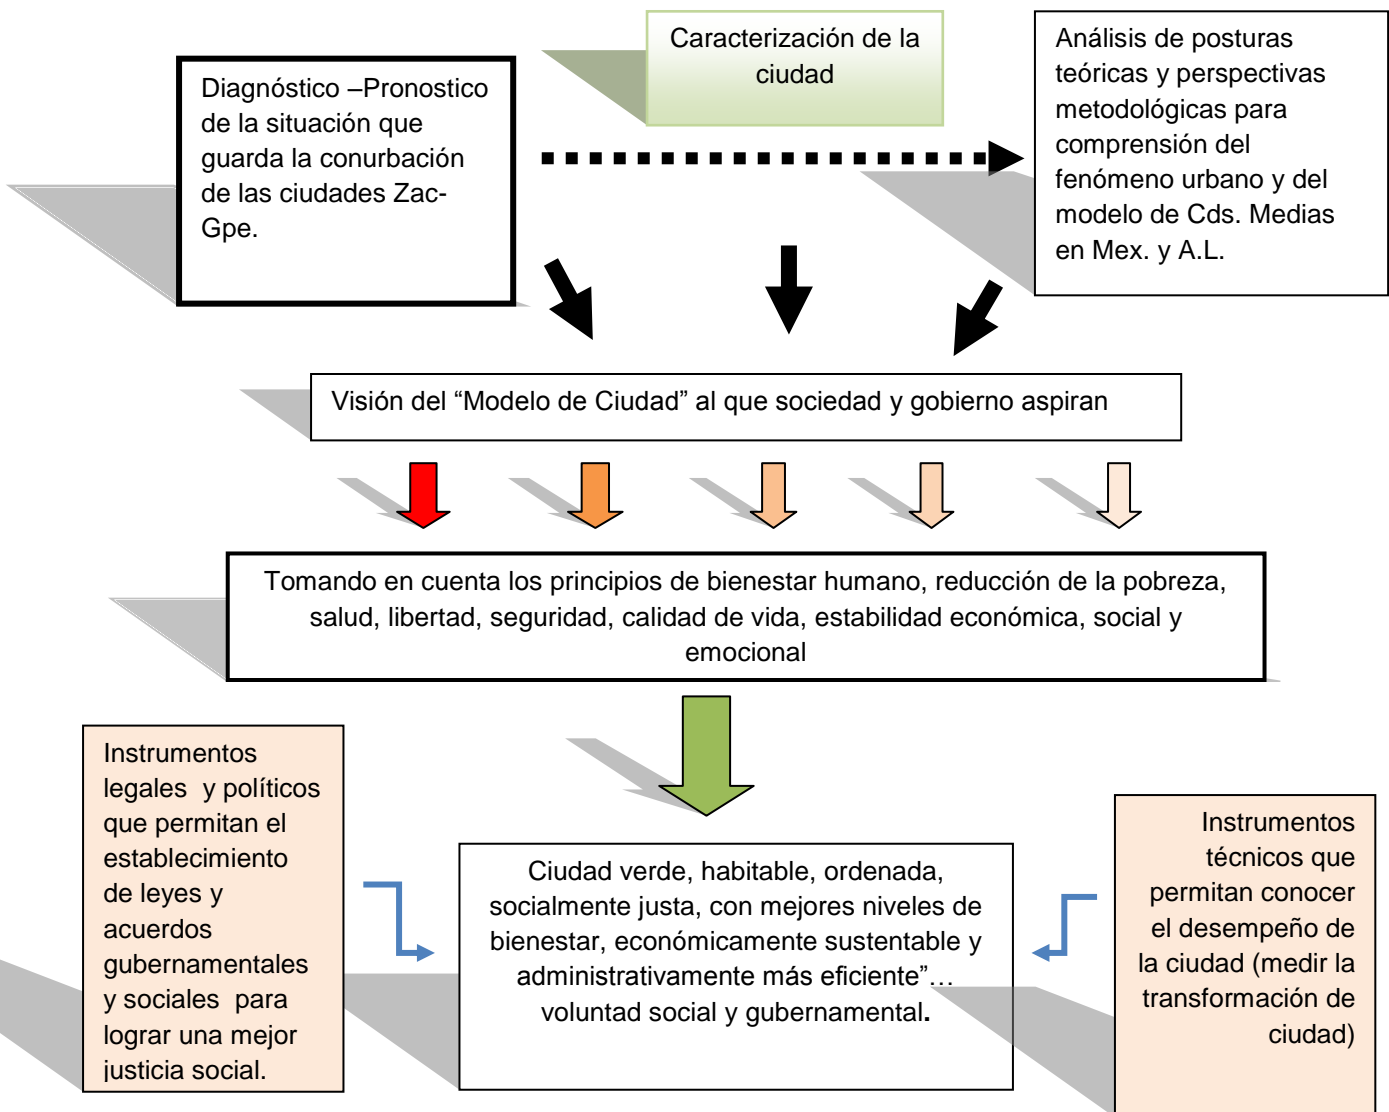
Caracterización de la ciudad

Diagnóstico –Pronostico de la situación que guarda la conurbación de las ciudades Zac-Gpe.

Análisis de posturas teóricas y perspectivas metodológicas para comprensión del fenómeno urbano y del modelo de Cds. Medias en Mex. y A.L.

Visión del “Modelo de Ciudad” al que sociedad y gobierno aspiran

Tomando en cuenta los principios de bienestar humano, reducción de la pobreza, salud, libertad, seguridad, calidad de vida, estabilidad económica, social y emocional

Instrumentos legales y políticos que permitan el establecimiento de leyes y acuerdos gubernamentales y sociales para lograr una mejor justicia social.

Ciudad verde, habitable, ordenada, socialmente justa, con mejores niveles de bienestar, económicamente sustentable y administrativamente más eficiente”… voluntad social y gubernamental.

Instrumentos técnicos que permitan conocer el desempeño de la ciudad (medir la transformación de ciudad)